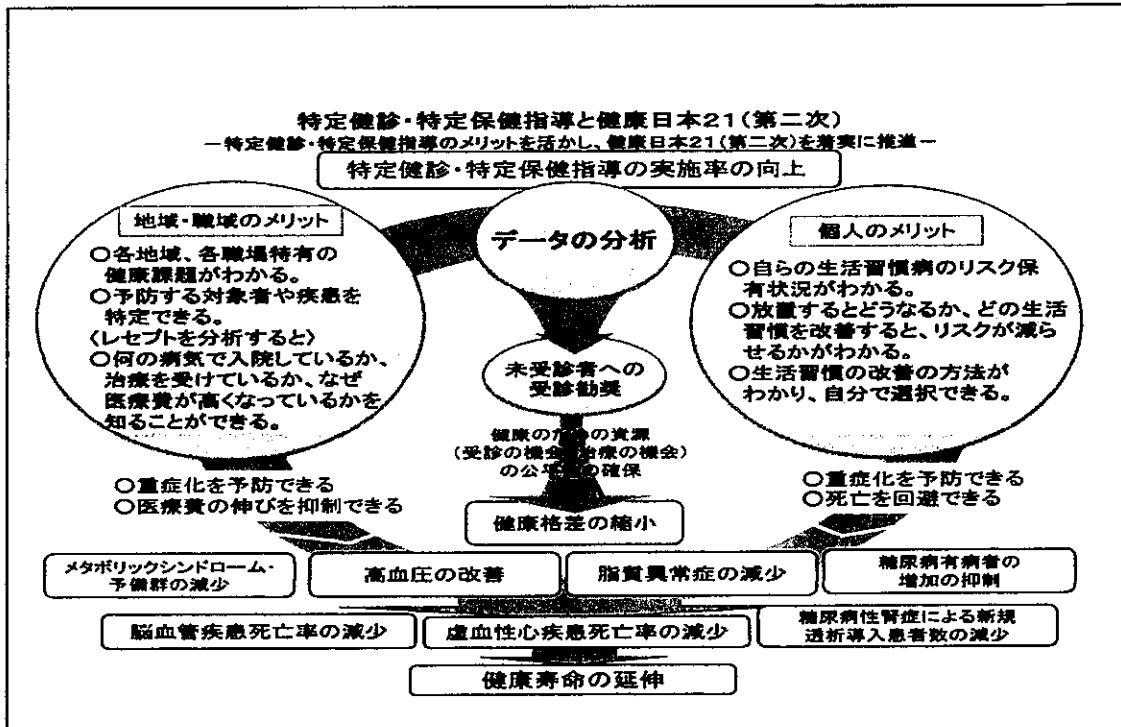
特定健診・特定保健指導と健康日本21（第二次）
－特定健診・特定保健指導のメリットを活かし、健康日本21（第二次）を着実に推進－

特定健診・特定保健指導の実施率の向上

地域・職域のメリット

○各地域、各職場特有の健康課題がわかる。
○予防する対象者や疾患を特定できる。
〈レセプトを分析すると〉
○何の病気で入院しているか、治療を受けているか、なぜ医療費が高くなっているかを知ることができる。

データの分析

個人のメリット

○自らの生活習慣病のリスク保有状況がわかる。
○放置するとどうなるか、どの生活習慣を改善すると、リスクが減らせるかがわかる。
○生活習慣の改善の方法がわかり、自分で選択できる。

未受診者への受診勧奨

健康の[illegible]の資源
（受診の機会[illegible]治療の機会）
の公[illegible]の確保

○重症化を予防できる
○医療費の伸びを抑制できる

○重症化を予防できる
○死亡を回避できる

健康格差の縮小

メタボリックシンドローム・予備群の減少

高血圧の改善

脂質異常症の減少

糖尿病有病者の増加の抑制

脳血管疾患死亡率の減少

虚血性心疾患死亡率の減少

糖尿病性腎症による新規透析導入患者数の減少

健康寿命の延伸